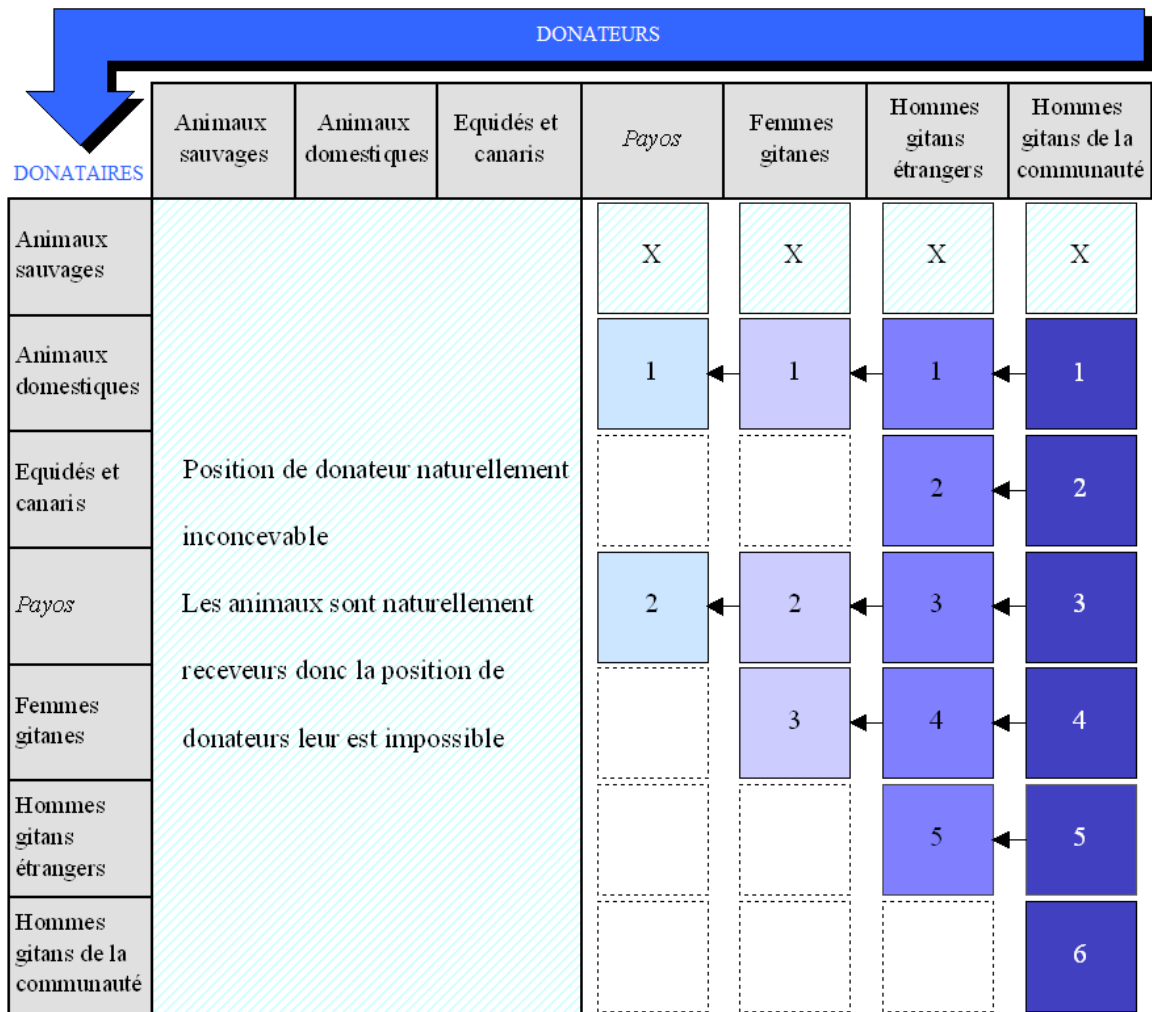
DONATEURS

DONATAIRES

| | Animaux sauvages | Animaux domestiques | Equidés et canaris | *Payos* | Femmes gitanes | Hommes gitans étrangers | Hommes gitans de la communauté |
|---|---|---|---|---|---|---|---|
| Animaux sauvages | | | | X | X | X | X |
| Animaux domestiques | | | | 1 | 1 | 1 | 1 |
| Equidés et canaris | | | | | | 2 | 2 |
| *Payos* | | | | 2 | 2 | 3 | 3 |
| Femmes gitanes | | | | | 3 | 4 | 4 |
| Hommes gitans étrangers | | | | | | 5 | 5 |
| Hommes gitans de la communauté | | | | | | | 6 |

Position de donateur naturellement inconcevable

Les animaux sont naturellement receveurs donc la position de donateurs leur est impossible